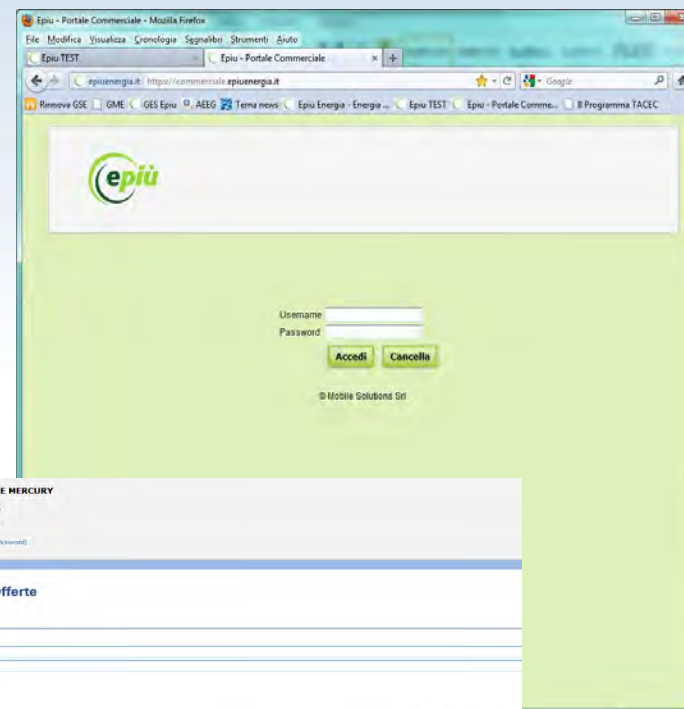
Epiu - Portale Commerciale - Mozilla Firefox

File Modifica Visualizza Cronologia Segnalibri Strumenti Aiuto

Epiu TEST

Epiu - Portale Commerciale

epiuenergia.it https://commerciale.epiuenergia.it

Google

Rinnova GSE GME GES Epiu AEEG Terna news Epiu Energia - Energia ... Epiu TEST Epiu - Portale Comme... Il Programma TACEC

epiù

Username

Password

Accedi

Cancella

© Mobile Solutions Srl

E MERCURY

offerte